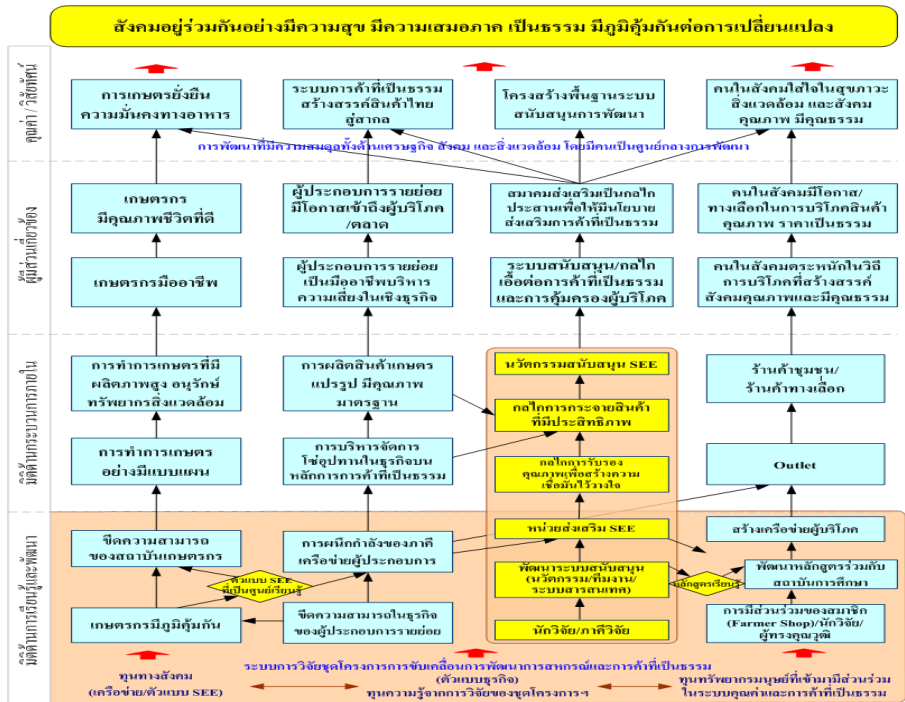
สังคมอยู่ร่วมกันอย่างมีความสุข มีความเสมอภาค เป็นธรรม มีภูมิคุ้มกันต่อการเปลี่ยนแปลง

คุณค่า/วิสัยทัศน์

การเกษตรยั่งยืน ความมั่นคงทางอาหาร

ระบบการค้าที่เป็นธรรม สร้างสรรค์สินค้าไทยสู่สากล

โครงสร้างพื้นฐานระบบสนับสนุนการพัฒนา

คนในสังคมใส่ใจในสุขภาวะ สิ่งแวดล้อม และสังคมคุณภาพ มีคุณธรรม

การพัฒนาที่มีความสมดุลทั้งด้านเศรษฐกิจ สังคม และสิ่งแวดล้อม โดยมีคนเป็นศูนย์กลางการพัฒนา

ผู้มีส่วนเกี่ยวข้อง

เกษตรกรมีคุณภาพชีวิตที่ดี

ผู้ประกอบการรายย่อยมีโอกาสเข้าถึงผู้บริโภค/ตลาด

สมาคมส่งเสริมเป็นกลไกประสานเพื่อให้มีนโยบายส่งเสริมการค้าที่เป็นธรรม

คนในสังคมมีโอกาส/ทางเลือกในการบริโภคสินค้าคุณภาพ ราคาเป็นธรรม

เกษตรกรมืออาชีพ

ผู้ประกอบการรายย่อยเป็นมืออาชีพบริหารความเสี่ยงในเชิงธุรกิจ

ระบบสนับสนุน/กลไกเอื้อต่อการค้าที่เป็นธรรมและการคุ้มครองผู้บริโภค

คนในสังคมตระหนักในวิถีการบริโภคที่สร้างสรรค์สังคมคุณภาพและมีคุณธรรม

มิติด้านกระบวนการภายใน

การทำการเกษตรที่มีผลิตภาพสูง อนุรักษ์ทรัพยากรสิ่งแวดล้อม

การผลิตสินค้าเกษตรแปรรูป มีคุณภาพมาตรฐาน

นวัตกรรมสนับสนุน SEE

กลไกการกระจายสินค้าที่มีประสิทธิภาพ

ร้านค้าชุมชน/ร้านค้าทางเลือก

การทำการเกษตรอย่างมีแบบแผน

การบริหารจัดการโซ่อุปทานในธุรกิจบนหลักการการค้าที่เป็นธรรม

กลไกการรับรองคุณภาพเพื่อสร้างความเชื่อมั่นไว้วางใจ

Outlet

มิติด้านการเรียนรู้และพัฒนา

ขีดความสามารถของสถาบันเกษตรกร

การผนึกกำลังของภาคีเครือข่ายผู้ประกอบการ

หน่วยส่งเสริม SEE

สร้างเครือข่ายผู้บริโภค

ต้นแบบ SEE ที่เป็นศูนย์เรียนรู้

พัฒนาระบบสนับสนุน (นวัตกรรม/ทีมงาน/ระบบสารสนเทศ)

หลักสูตรเรียนรู้

พัฒนาหลักสูตรร่วมกับสถาบันการศึกษา

เกษตรกรมีภูมิคุ้มกัน

ขีดความสามารถในธุรกิจของผู้ประกอบการรายย่อย

นักวิจัย/ภาคีวิจัย

การมีส่วนร่วมของสมาชิก (Farmer Shop)/นักวิจัย/ผู้ทรงคุณวุฒิ

ทุนทางสังคม (เครือข่าย/ต้นแบบ SEE)

ระบบการวิจัยชุดโครงการการขับเคลื่อนการพัฒนาการสหกรณ์และการค้าที่เป็นธรรม (ต้นแบบธุรกิจ)

ทุนความรู้จากการวิจัยของชุดโครงการฯ

ทุนทรัพยากรมนุษย์ที่เข้ามามีส่วนร่วมในระบบคุณค่าและการค้าที่เป็นธรรม